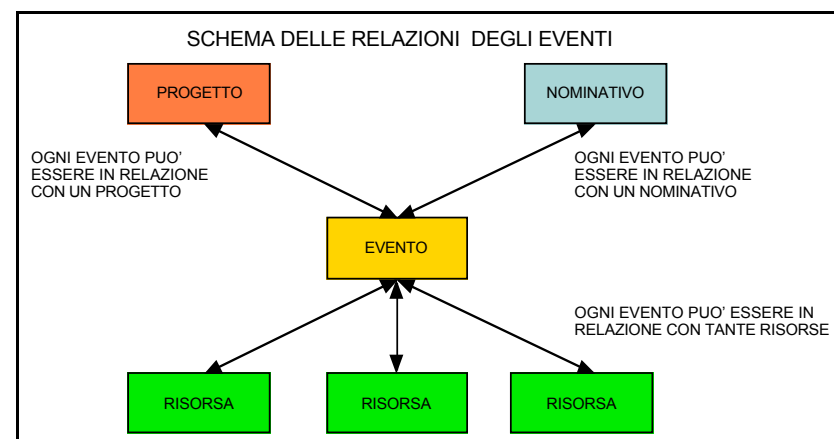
SCHEMA DELLE RELAZIONI DEGLI EVENTI

PROGETTO

NOMINATIVO

OGNI EVENTO PUO' ESSERE IN RELAZIONE CON UN PROGETTO

OGNI EVENTO PUO' ESSERE IN RELAZIONE CON UN NOMINATIVO

EVENTO

OGNI EVENTO PUO' ESSERE IN RELAZIONE CON TANTE RISORSE

RISORSA

RISORSA

RISORSA